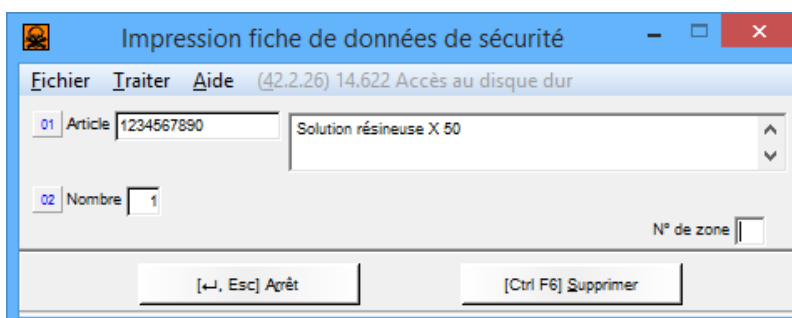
Impression fiche de données de sécurité

Fichier Traiter Aide (42.2.26) 14.622 Accès au disque dur

01 Article 1234567890

Solution résineuse X 50

02 Nombre 1

N° de zone

[↵, Esc] Arrêt

[Ctrl F6] Supprimer